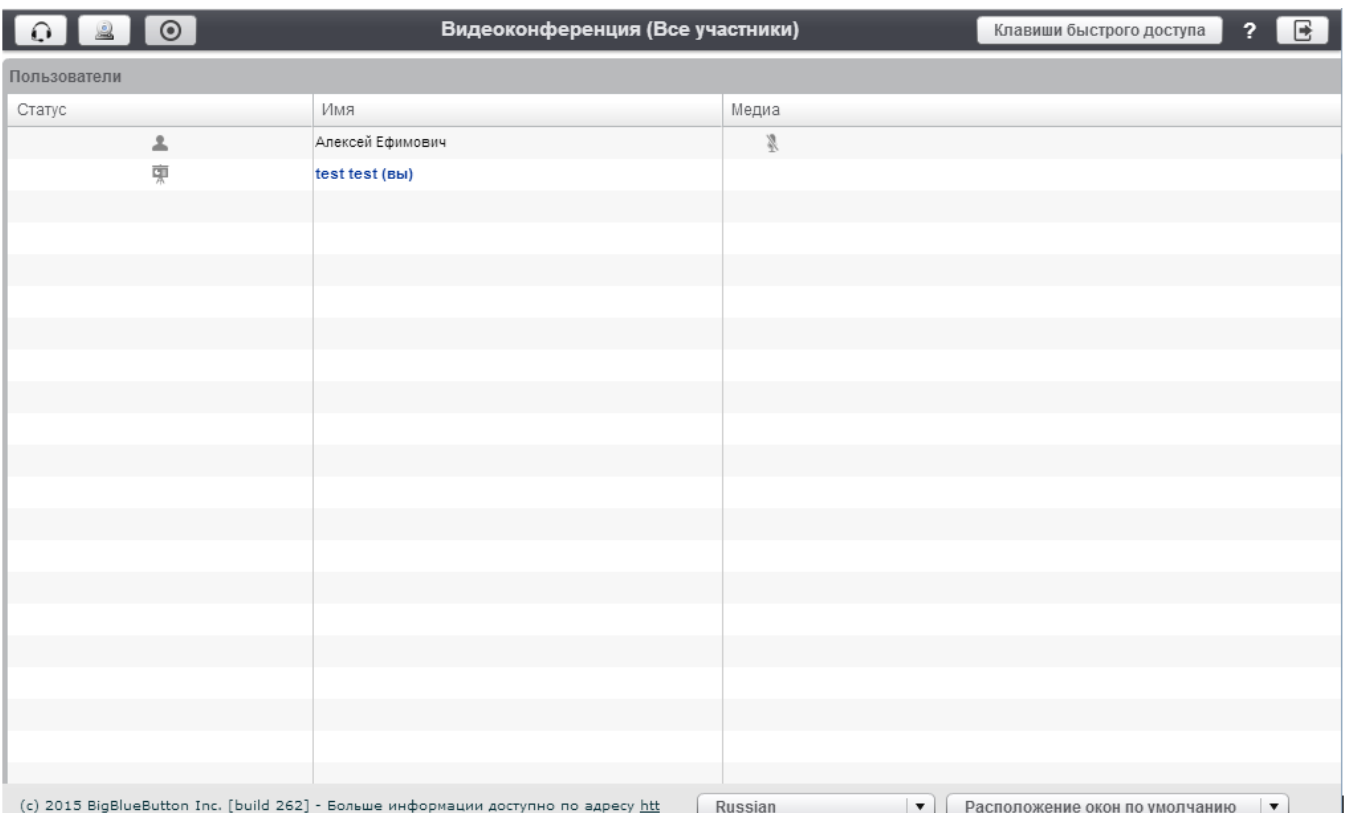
Видеоконференция (Все участники)

Клавиши быстрого доступа

?

Пользователи

| Статус | Имя | Медиа |
|---|---|---|
| | Алексей Ефимович | |
| | test test (вы) | |

(c) 2015 BigBlueButton Inc. [build 262] - Больше информации доступно по адресу htt

Russian

Расположение окон по умолчанию